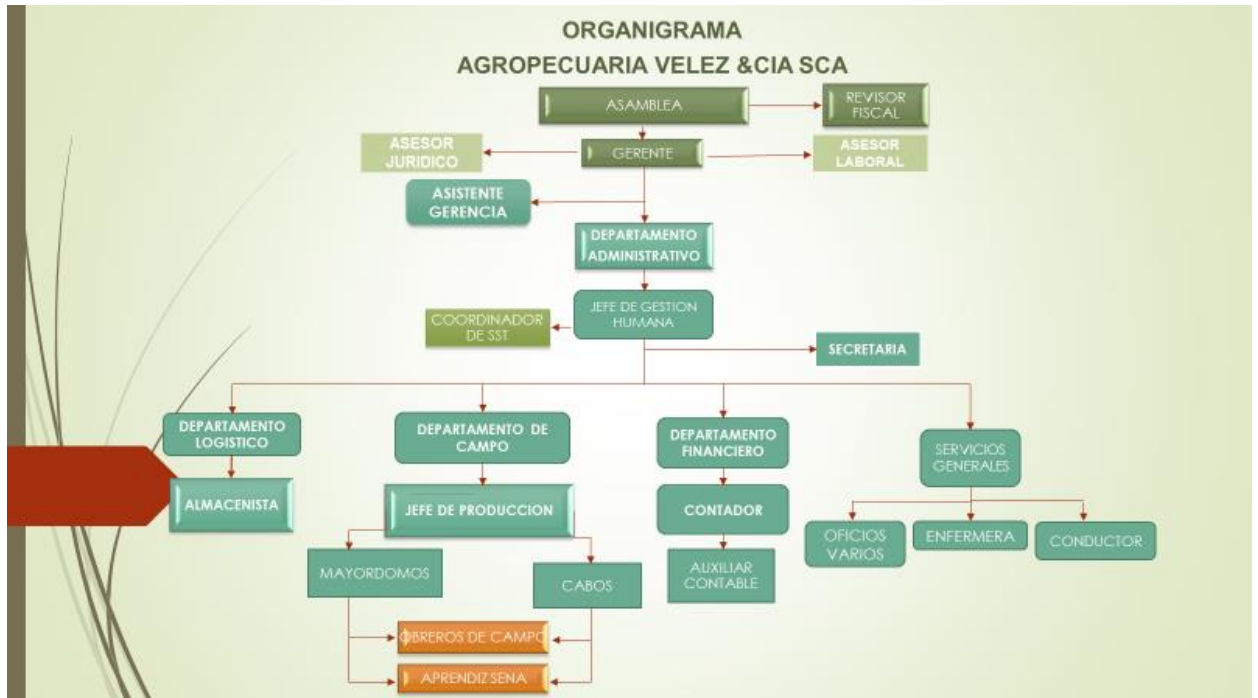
ORGANIGRAMA
AGROPECUARIA VELEZ &CIA SCA

ASAMBLEA

REVISOR FISCAL

ASESOR JURIDICO

GERENTE

ASESOR LABORAL

ASISTENTE GERENCIA

DEPARTAMENTO ADMINISTRATIVO

JEFE DE GESTION HUMANA

COORDINADOR DE SST

SECRETARIA

DEPARTAMENTO LOGISTICO

ALMACENISTA

DEPARTAMENTO DE CAMPO

JEFE DE PRODUCCION

MAYORDOMOS

CABOS

OBREROS DE CAMPO

APRENDIZ SENA

DEPARTAMENTO FINANCIERO

CONTADOR

AUXILIAR CONTABLE

SERVICIOS GENERALES

OFICIOS VARIOS

ENFERMERA

CONDUCTOR